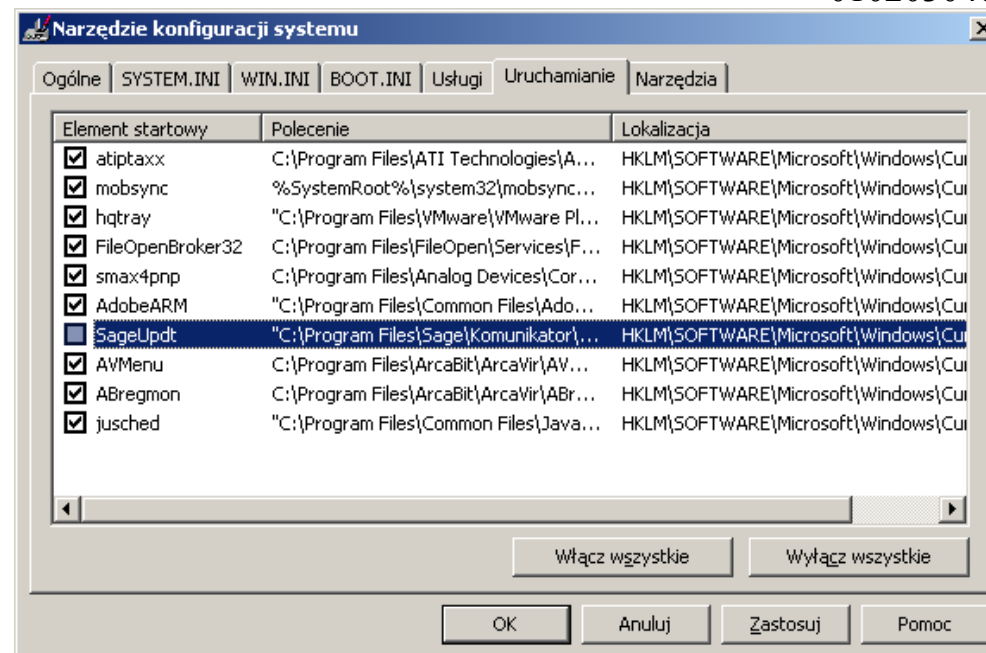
Narzędzie konfiguracji systemu

Ogólne | SYSTEM.INI | WIN.INI | BOOT.INI | Usługi | Uruchamianie | Narzędzia

| Element startowy | Polecenie | Lokalizacja |
|---|---|---|
| atiptaxx | C:\Program Files\ATI Technologies\A... | HKLM\SOFTWARE\Microsoft\Windows\Cur |
| mobsync | %SystemRoot%\system32\mobsync... | HKLM\SOFTWARE\Microsoft\Windows\Cur |
| hqtray | "C:\Program Files\VMware\VMware Pl... | HKLM\SOFTWARE\Microsoft\Windows\Cur |
| FileOpenBroker32 | C:\Program Files\FileOpen\Services\F... | HKLM\SOFTWARE\Microsoft\Windows\Cur |
| smax4pnp | C:\Program Files\Analog Devices\Cor... | HKLM\SOFTWARE\Microsoft\Windows\Cur |
| AdobeARM | "C:\Program Files\Common Files\Ado... | HKLM\SOFTWARE\Microsoft\Windows\Cur |
| SageUpdt | "C:\Program Files\Sage\Komunikator\... | HKLM\SOFTWARE\Microsoft\Windows\Cur |
| AVMenu | C:\Program Files\ArcaBit\ArcaVir\AV... | HKLM\SOFTWARE\Microsoft\Windows\Cur |
| ABregmon | C:\Program Files\ArcaBit\ArcaVir\ABr... | HKLM\SOFTWARE\Microsoft\Windows\Cur |
| jusched | "C:\Program Files\Common Files\Java... | HKLM\SOFTWARE\Microsoft\Windows\Cur |

Włącz wszystkie | Wyłącz wszystkie

OK | Anuluj | Zastosuj | Pomoc